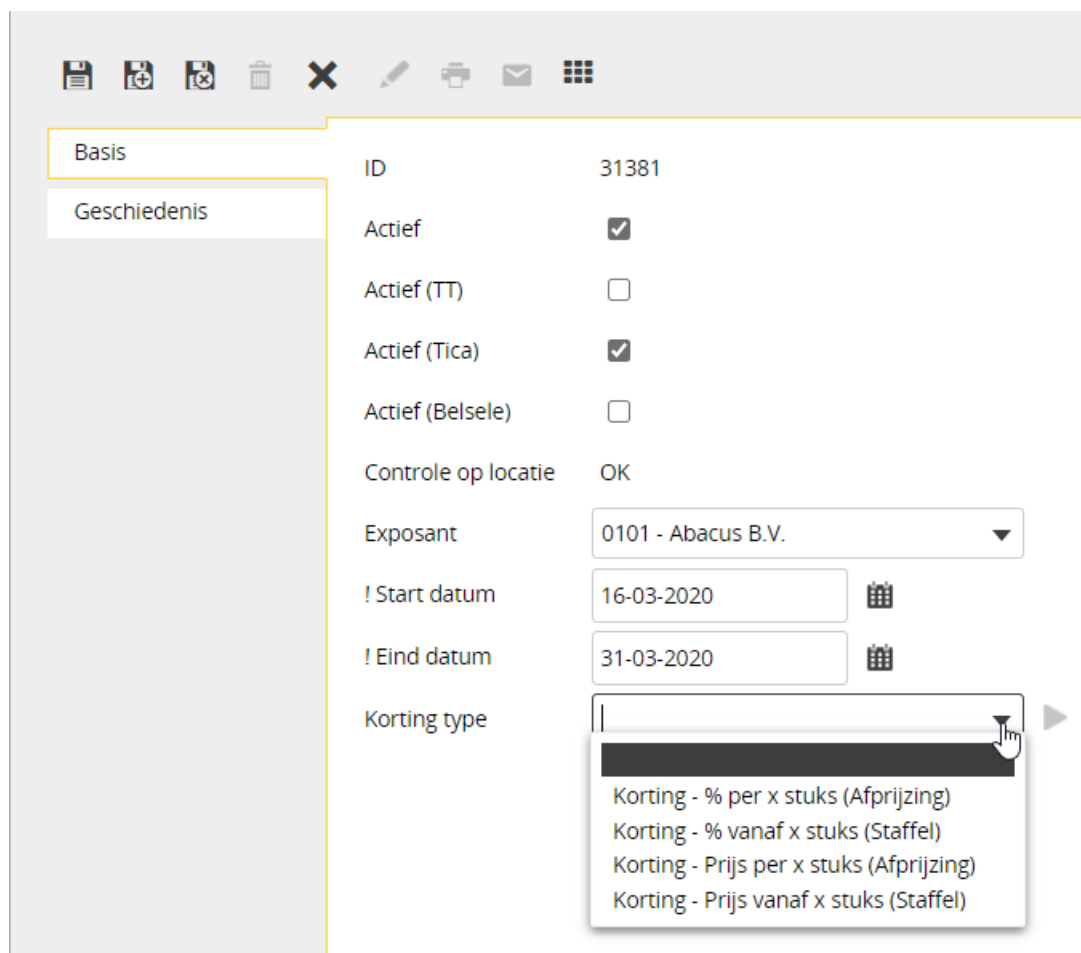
Basis

Geschiedenis

ID 31381

Actief

Actief (TT)

Actief (Tica)

Actief (Belsele)

Controle op locatie OK

Exposant 0101 - Abacus B.V.

! Start datum 16-03-2020

! Eind datum 31-03-2020

Korting type

Korting - % per x stuks (Afprijzing)
Korting - % vanaf x stuks (Staffel)
Korting - Prijs per x stuks (Afprijzing)
Korting - Prijs vanaf x stuks (Staffel)